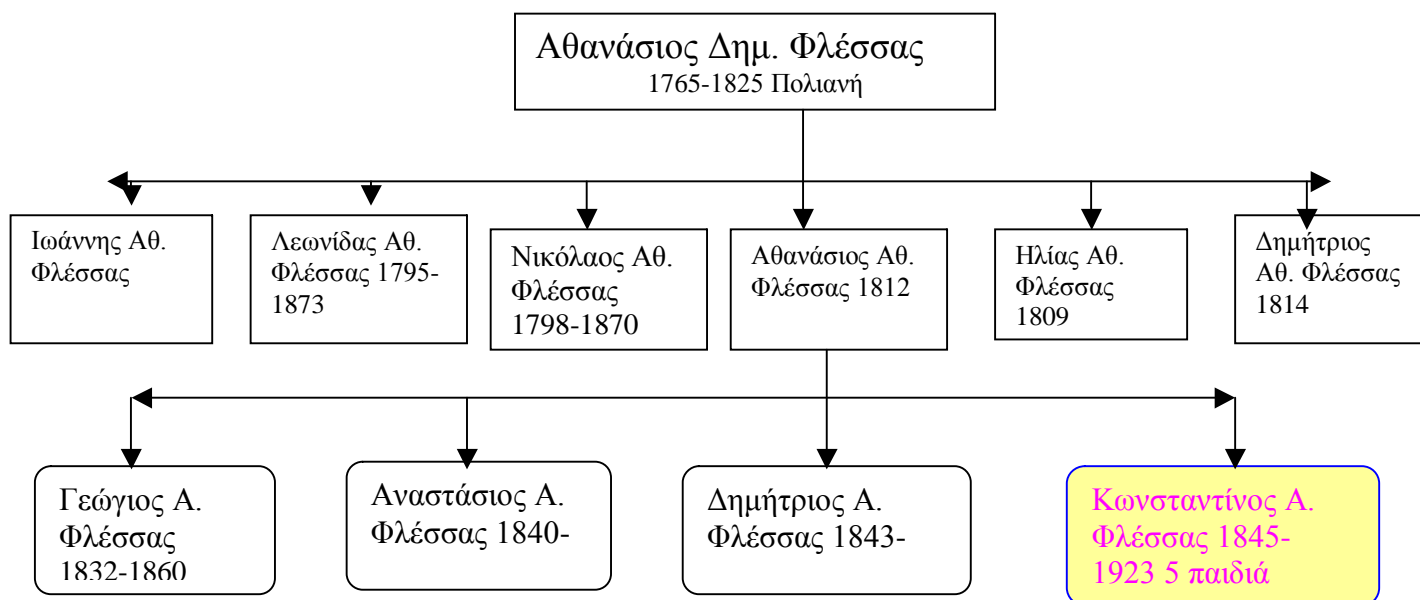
Αθανάσιος Δημ. Φλέσσας
1765-1825 Πολιανή

Ιωάννης Αθ. Φλέσσας

Λεωνίδας Αθ. Φλέσσας 1795-1873

Νικόλαος Αθ. Φλέσσας 1798-1870

Αθανάσιος Αθ. Φλέσσας 1812

Ηλίας Αθ. Φλέσσας 1809

Δημήτριος Αθ. Φλέσσας 1814

Γεώγιος Α. Φλέσσας 1832-1860

Αναστάσιος Α. Φλέσσας 1840-

Δημήτριος Α. Φλέσσας 1843-

Κωνσταντίνος Α. Φλέσσας 1845-1923 5 παιδιά